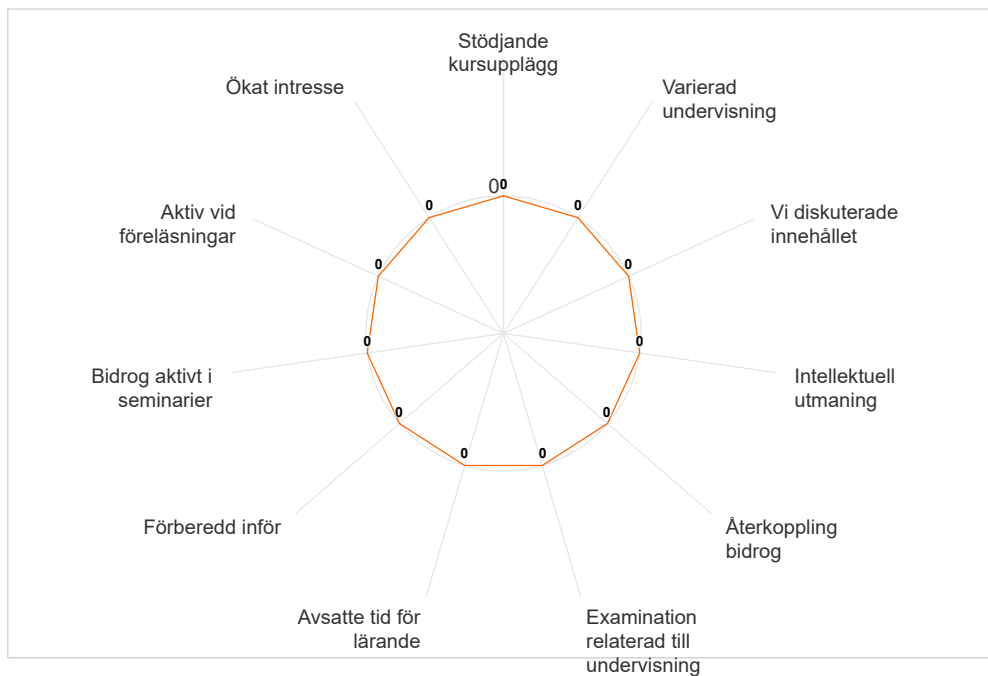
Stödjande kursupplägg

Varierad undervisning

Vi diskuterade innehållet

Intellektuell utmaning

Återkoppling bidrog

Examination relaterad till undervisning

Avsatte tid för lärande

Förberedd inför

Bidrog aktivt i seminarier

Aktiv vid föreläsningar

Ökat intresse

0

0 0 0 0 0 0 0 0 0 0 0 0